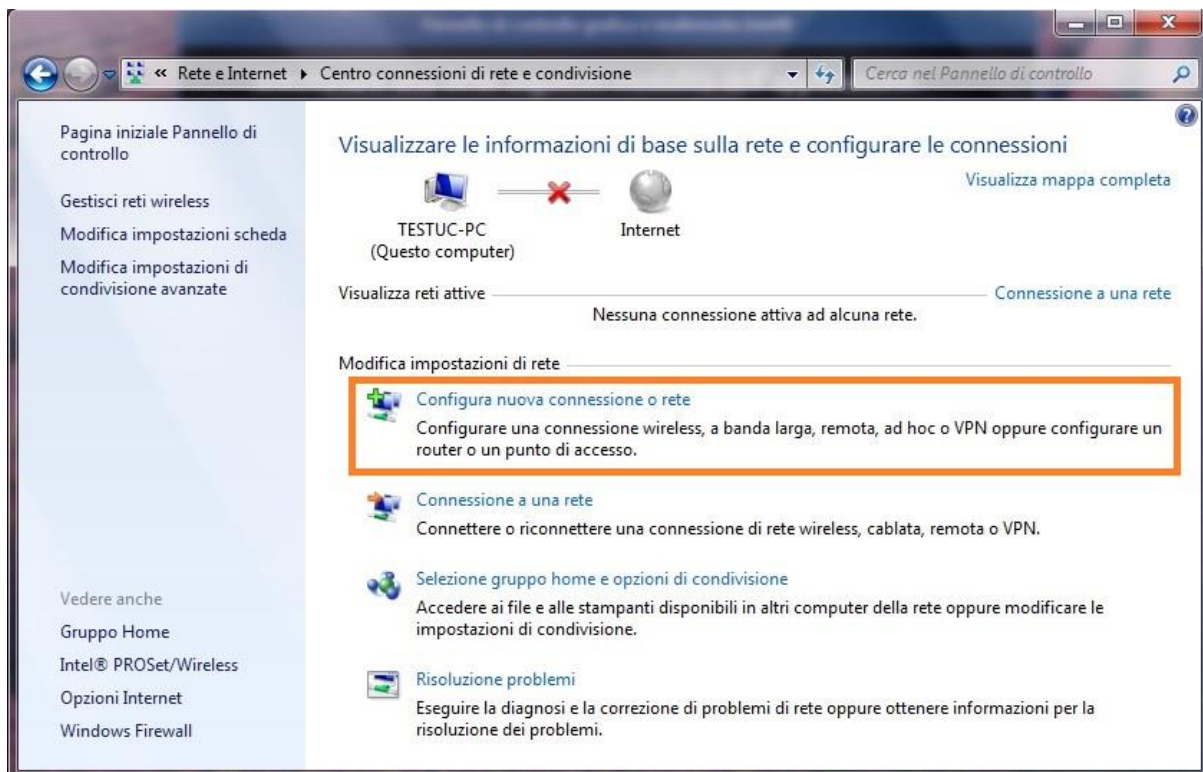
« Rete e Internet ▸ Centro connessioni di rete e condivisione

Cerca nel Pannello di controllo

Pagina iniziale Pannello di controllo

Gestisci reti wireless

Modifica impostazioni scheda

Modifica impostazioni di condivisione avanzate

Visualizzare le informazioni di base sulla rete e configurare le connessioni

Visualizza mappa completa

TESTUC-PC
(Questo computer)

Internet

Visualizza reti attive

Connessione a una rete

Nessuna connessione attiva ad alcuna rete.

Modifica impostazioni di rete

Configura nuova connessione o rete

Configurare una connessione wireless, a banda larga, remota, ad hoc o VPN oppure configurare un router o un punto di accesso.

Connessione a una rete

Connettere o riconnettere una connessione di rete wireless, cablata, remota o VPN.

Selezione gruppo home e opzioni di condivisione

Accedere ai file e alle stampanti disponibili in altri computer della rete oppure modificare le impostazioni di condivisione.

Risoluzione problemi

Eseguire la diagnosi e la correzione di problemi di rete oppure ottenere informazioni per la risoluzione dei problemi.

Vedere anche

Gruppo Home

Intel® PROSet/Wireless

Opzioni Internet

Windows Firewall